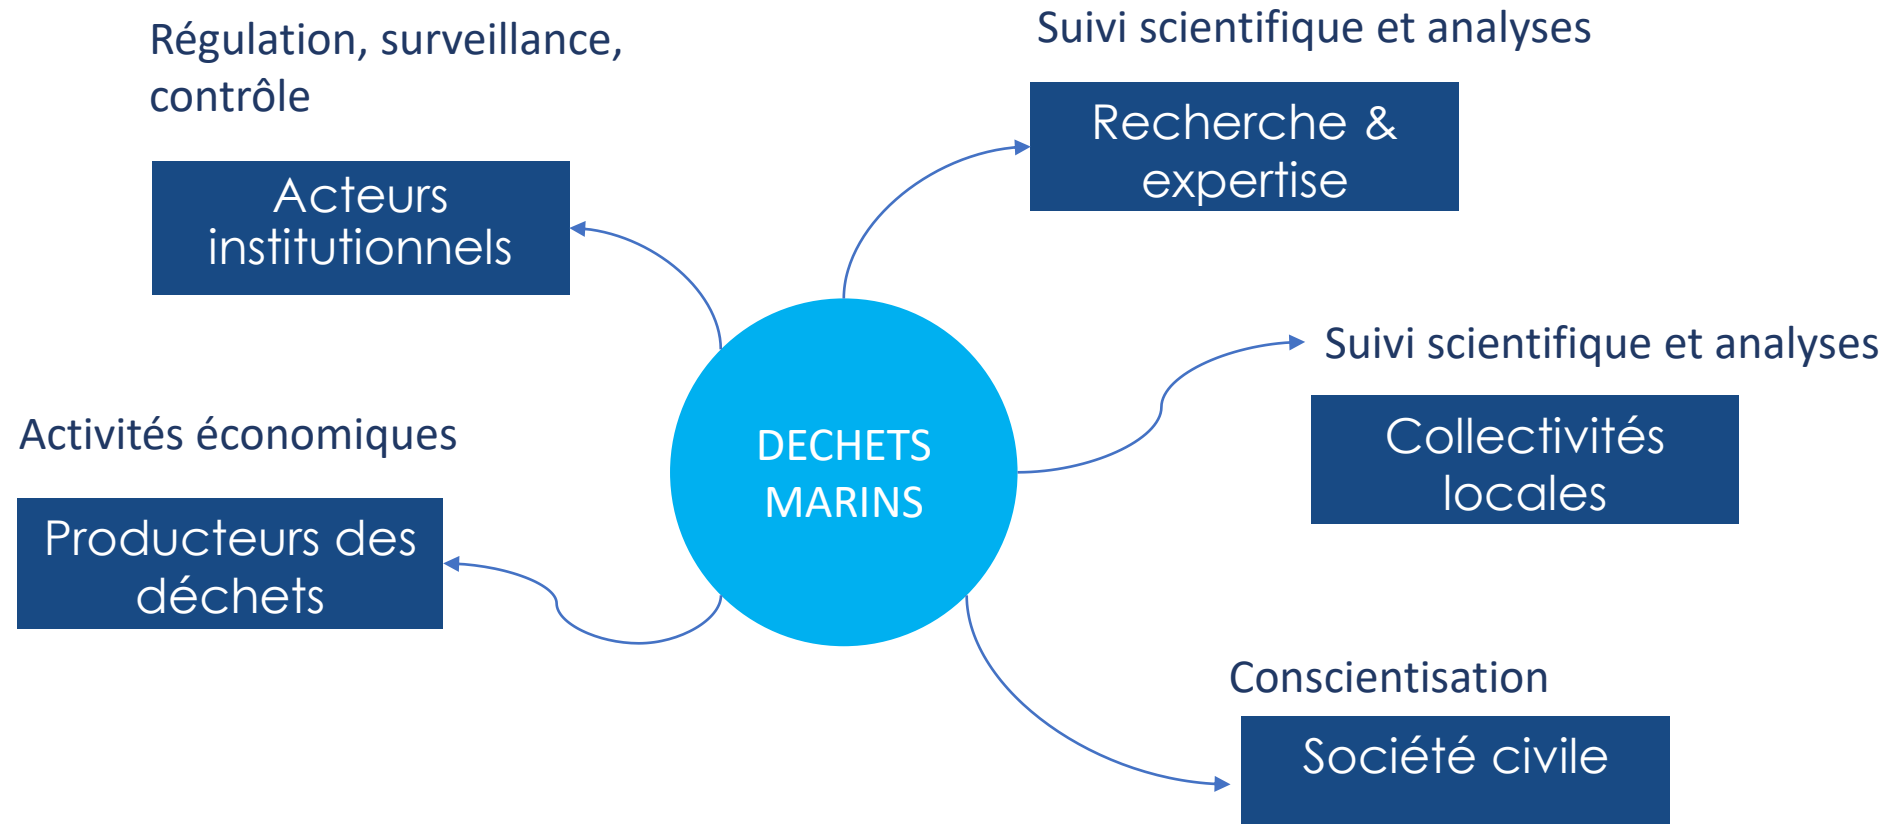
Régulation, surveillance, contrôle

Acteurs institutionnels

Suivi scientifique et analyses

Recherche & expertise

DECHETS MARINS

Suivi scientifique et analyses

Collectivités locales

Activités économiques

Producteurs des déchets

Conscientisation

Société civile